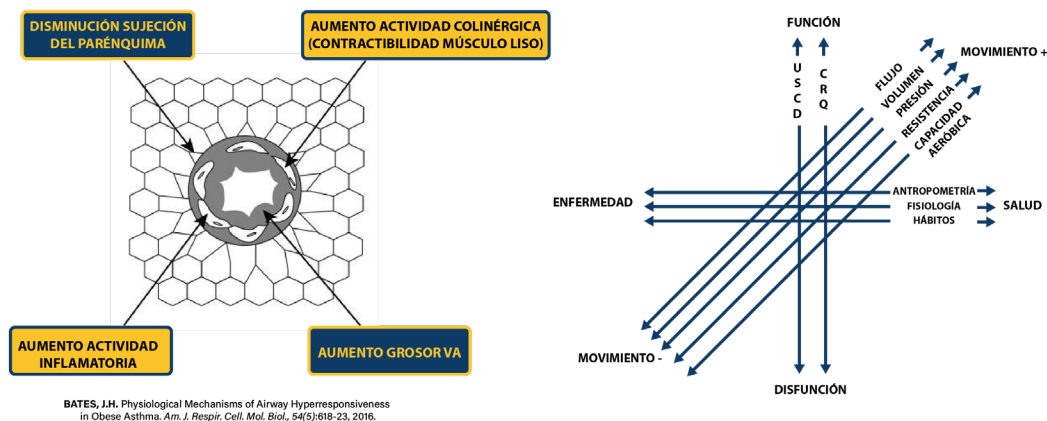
DISMINUCIÓN SUJECIÓN DEL PARÉNQUIMA

AUMENTO ACTIVIDAD COLINÉRGICA (CONTRACTIBILIDAD MÚSCULO LISO)

AUMENTO ACTIVIDAD INFLAMATORIA

AUMENTO GROSOR VA

BATES, J.H. Physiological Mechanisms of Airway Hyperresponsiveness in Obese Asthma. *Am. J. Respir. Cell. Mol. Biol., 54(5)*:618-23, 2016.

FUNCIÓN

U S C D

C R Q

FLUJO
VOLUMEN
PRESIÓN
RESISTENCIA
CAPACIDAD AERÓBICA

MOVIMIENTO +

ENFERMEDAD

ANTROPOMETRÍA
FISIOLOGÍA
HÁBITOS

SALUD

MOVIMIENTO -

DISFUNCIÓN